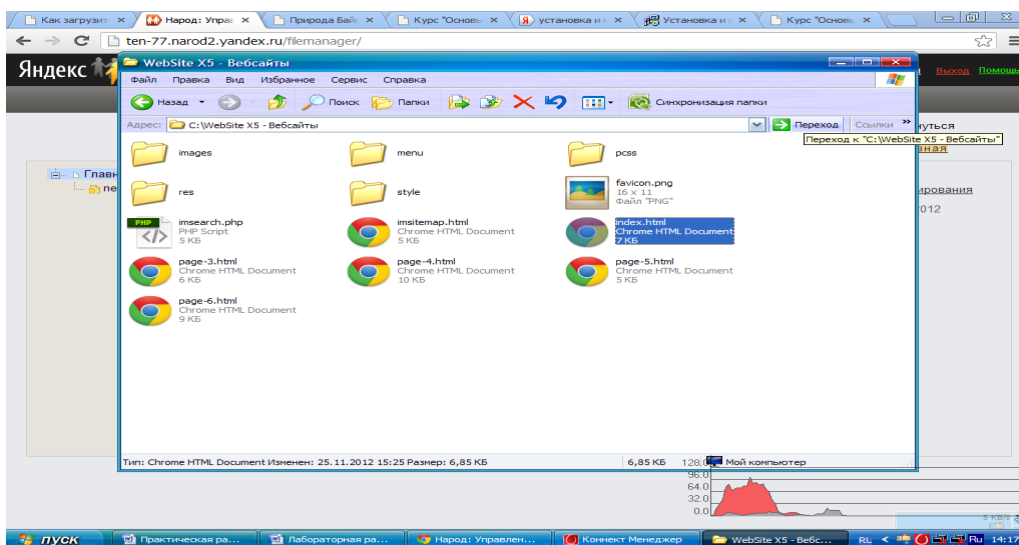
Как загрузит ×
Народ: Упра ×
Природа Бай ×
Курс "Основ ×
установка и ×
Установка и ×
Курс "Основ ×

ten-77.narod2.yandex.ru/filemanager/

Яндекс

Выход Помощь

Главн
ne

нуться
ная
ирования
012

WebSite X5 - Вебсайты

Файл Правка Вид Избранное Сервис Справка

Назад Поиск Папки Синхронизация папки

Адрес: C:\WebSite X5 - Вебсайты

Переход Ссылки »

Переход к "C:\WebSite X5 - Вебсайты"

images
menu
pcss
res
style
favicon.png
16 x 11
Файл "PNG"
imsearch.php
PHP Script
5 КБ
imsitemap.html
Chrome HTML Document
5 КБ
index.html
Chrome HTML Document
7 КБ
page-3.html
Chrome HTML Document
6 КБ
page-4.html
Chrome HTML Document
10 КБ
page-5.html
Chrome HTML Document
5 КБ
page-6.html
Chrome HTML Document
9 КБ

Тип: Chrome HTML Document Изменен: 25.11.2012 15:25 Размер: 6,85 КБ
6,85 КБ
128.0
Мой компьютер

96.0
64.0
32.0
0.0

пуск
Практическая ра...
Лабораторная ра...
Народ: Управлен...
Коннект Менеджер
WebSite X5 - Вебс...
RL
Ru
14:17